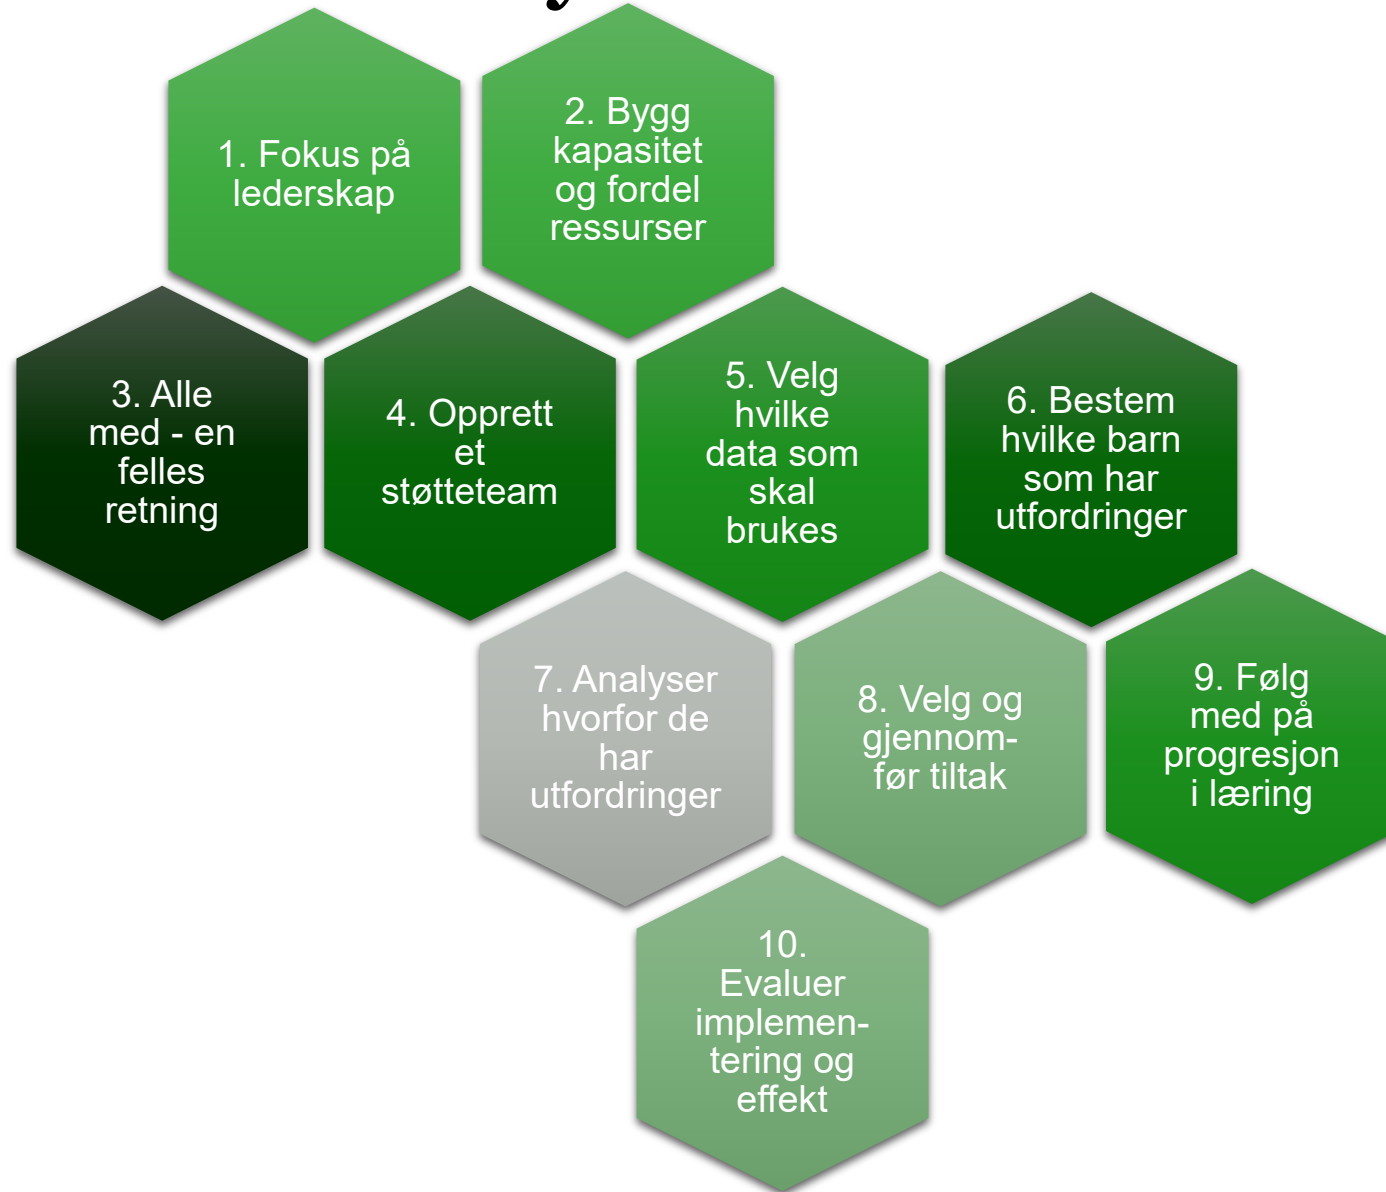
1. Fokus på lederskap

2. Bygg kapasitet og fordel ressurser

3. Alle med - en felles retning

4. Opprett et støtteteam

5. Velg hvilke data som skal brukes

6. Bestem hvilke barn som har utfordringer

7. Analyser hvorfor de har utfordringer

8. Velg og gjennomfør tiltak

9. Følg med på progresjon i læring

10. Evaluer implementering og effekt